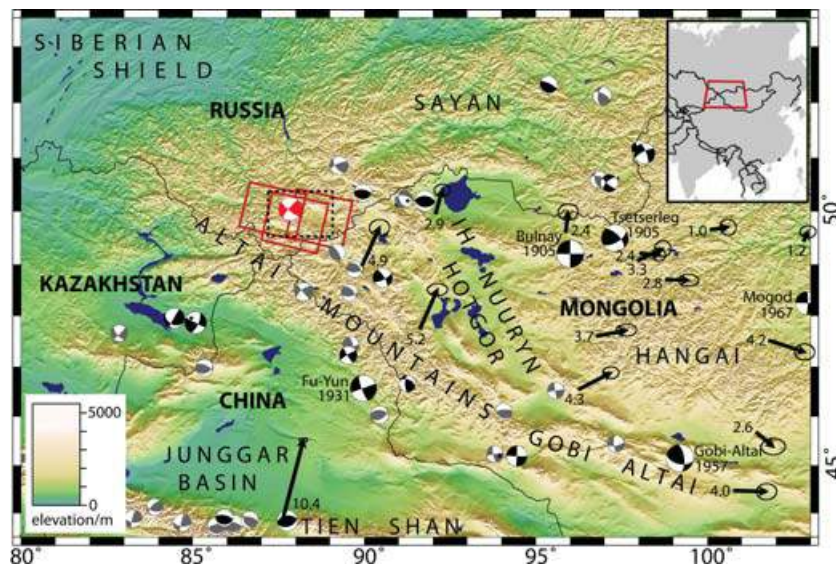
SIBERIAN SHIELD

RUSSIA

SAYAN

KAZAKHSTAN

ALTAI MOUNTAINS

IH NUURYN HOTGOR

MONGOLIA

HANGAI

GOBI ALTAI

CHINA

JUNGGAR BASIN

TIEN SHAN

Tsetserleg 1905

Bulnay 1905

Mogod 1967

Fu-Yun 1931

Gobi-Altai 1957

2.9
4.9
5.2
2.4
2.4
3.3
2.8
1.0
1.2
3.7
4.2
4.3
2.6
4.0
10.4

5000
0
elevation/m

80°
85°
90°
95°
100°
45°
50°